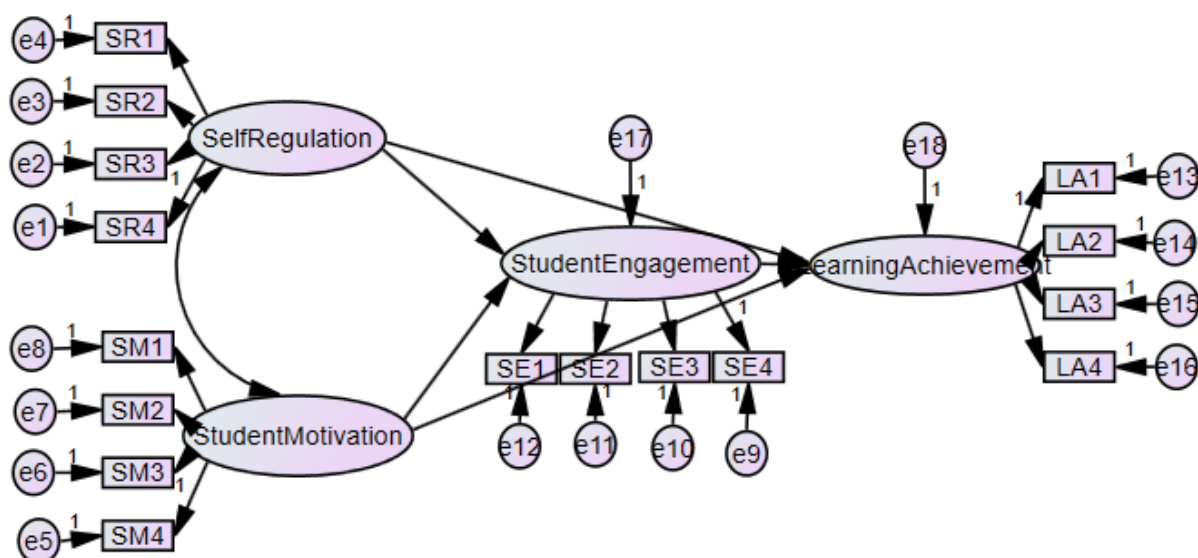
e4 1 SR1
e3 1 SR2
e2 1 SR3
e1 1 SR4
1
SelfRegulation
e17
1
StudentEngagement
e18
1
LearningAchievement
1 LA1 1 e13
LA2 1 e14
LA3 1 e15
LA4 1 e16
1
e8 1 SM1
e7 1 SM2
e6 1 SM3
e5 1 SM4
1
StudentMotivation
SE1 SE2 SE3 SE4
1 1 1 1
e12 e11 e10 e9